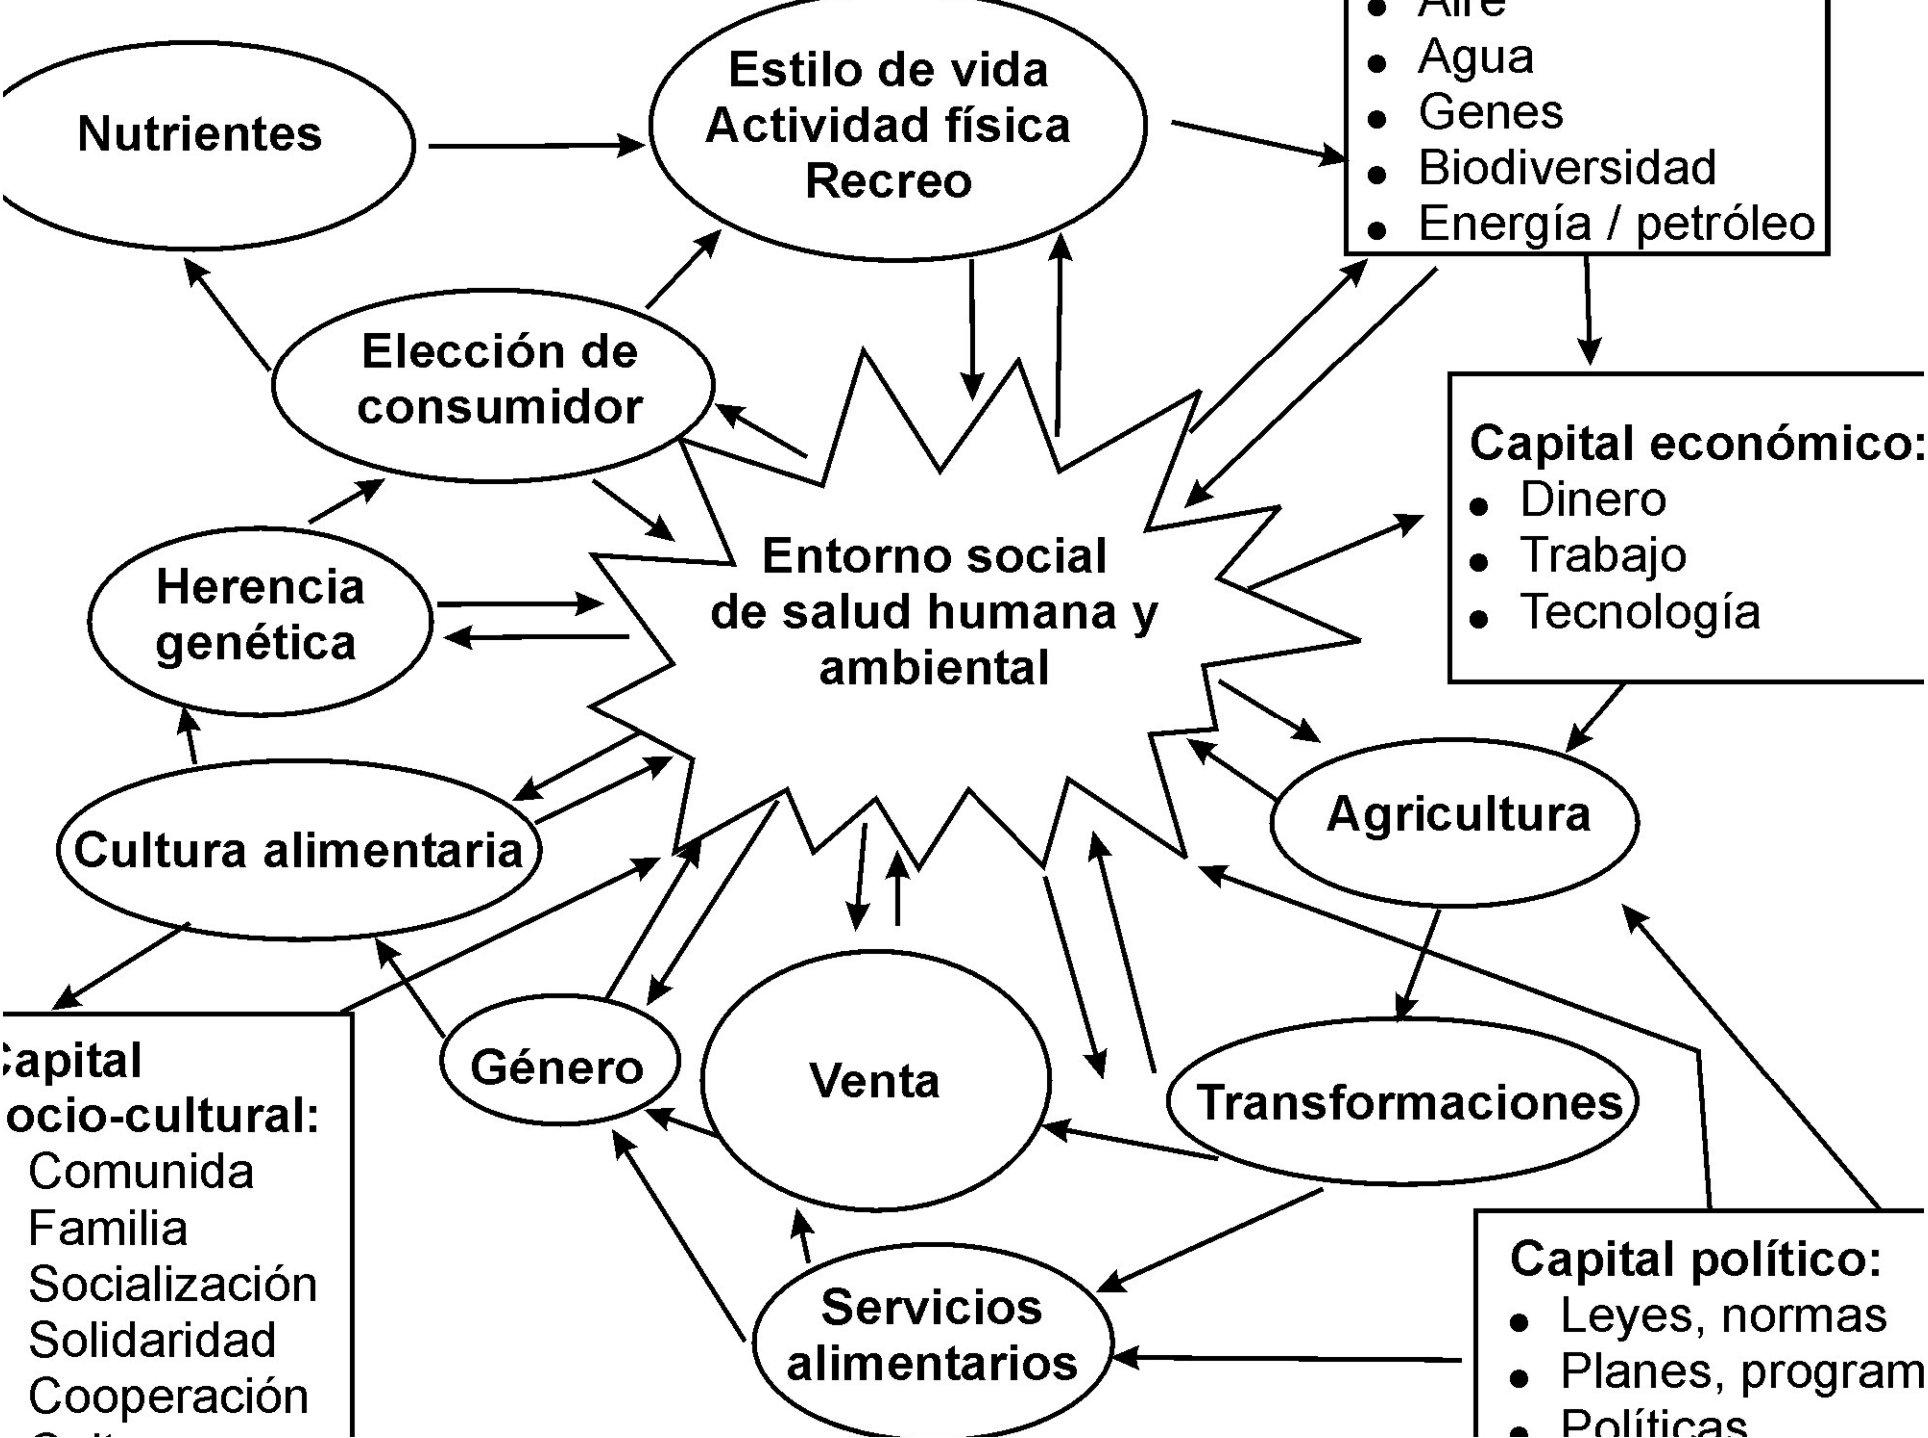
Aire
Agua
Genes
Biodiversidad
Energía / petróleo

Nutrientes

Estilo de vida
Actividad física
Recreo

Elección de consumidor

Capital económico:
Dinero
Trabajo
Tecnología

Herencia genética

Entorno social de salud humana y ambiental

Cultura alimentaria

Agricultura

Capital socio-cultural:
Comunida
Familia
Socialización
Solidaridad
Cooperación
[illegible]

Género

Venta

Transformaciones

Servicios alimentarios

Capital político:
Leyes, normas
Planes, program
Políticas